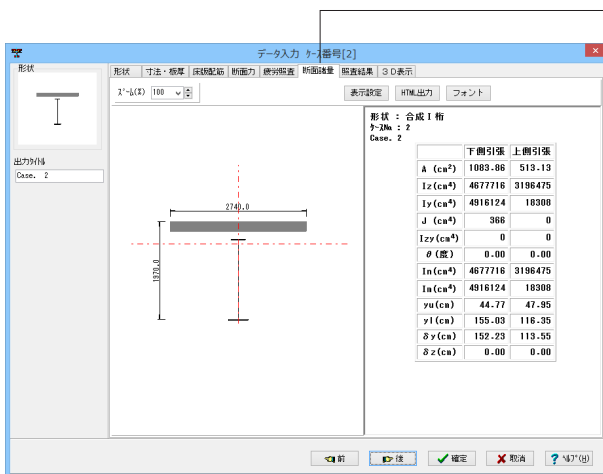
データ入力 ケース番号[2]

形状

出力タイトル
Case. 2

形状 | 寸法・板厚 | 床版配筋 | 断面力 | 疲労照査 | 断面諸量 | 照査結果 | ３Ｄ表示

ズーム(Z) 100

表示設定 | HTML出力 | フォント

2740.0
1920.0

形状 : 合成Ｉ桁
ケースNo. : 2
Case. 2

| | 下側引張 | 上側引張 |
|---|---|---|
| A (cm$^2$) | 1083.86 | 513.13 |
| Iz(cm$^4$) | 4677716 | 3196475 |
| Iy(cm$^4$) | 4916124 | 18308 |
| J (cm$^4$) | 366 | 0 |
| Izy(cm$^4$) | 0 | 0 |
| θ(度) | 0.00 | 0.00 |
| In(cm$^4$) | 4677716 | 3196475 |
| Im(cm$^4$) | 4916124 | 18308 |
| yu(cm) | 44.77 | 47.95 |
| yl(cm) | 155.03 | 116.35 |
| δy(cm) | 152.25 | 113.55 |
| δz(cm) | 0.00 | 0.00 |

前 | 後 | 確定 | 取消 | ヘルプ(H)